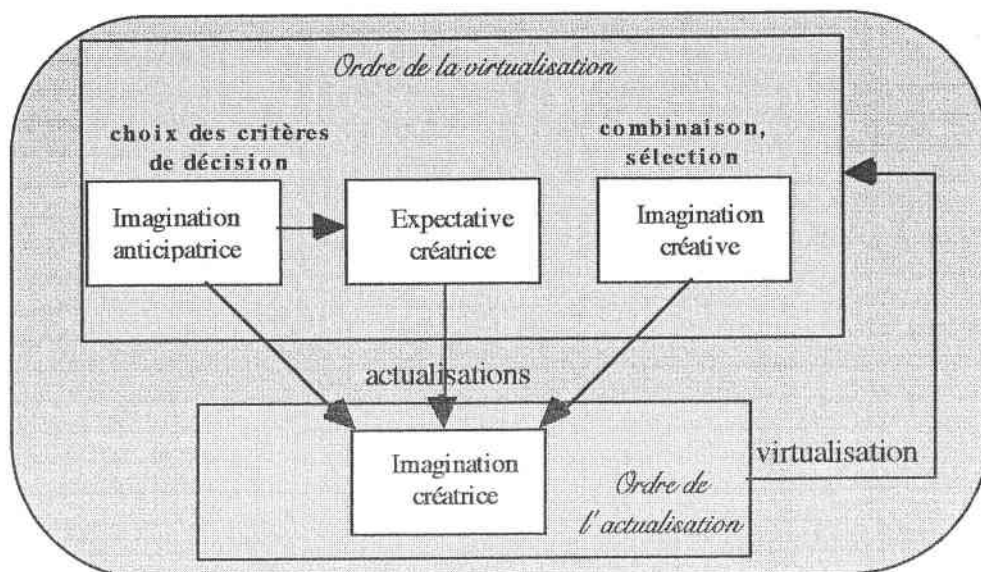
Ordre de la virtualisation

choix des critères de décision

combinaison, sélection

Imagination anticipatrice

Expectative créatrice

Imagination créative

actualisations

Imagination créatrice

Ordre de l'actualisation

virtualisation